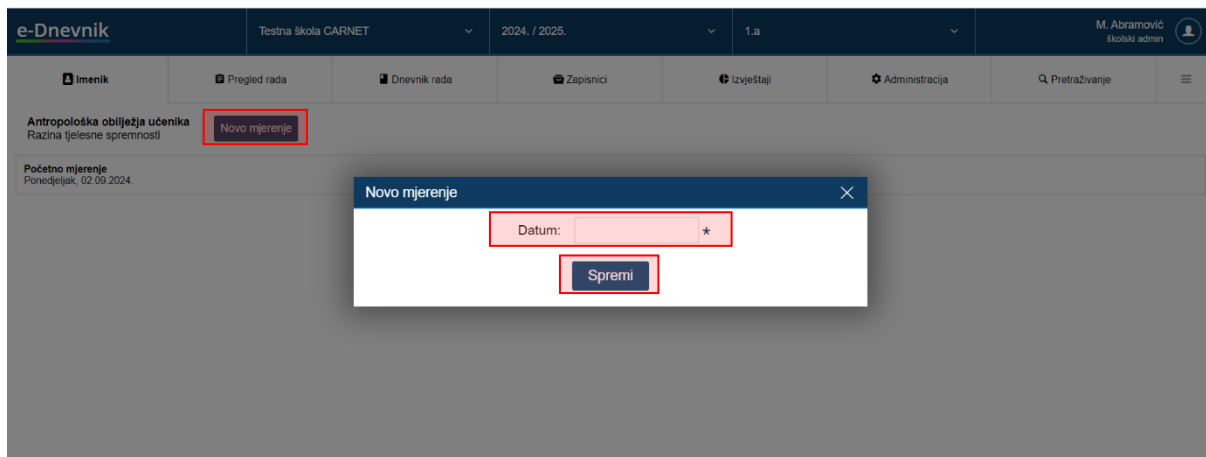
e-Dnevnik

Testna škola CARNET

2024. / 2025.

1.a

M. Abramović
školski admin

Imenik

Pregled rada

Dnevnik rada

Zapisnici

Izvještaji

Administracija

Pretraživanje

Antropološka obilježja učenika
Razina tjelesne spremnosti

Novo mjerenje

Početno mjerenje
Ponedjeljak, 02.09.2024.

Novo mjerenje

Datum: *

Spremi